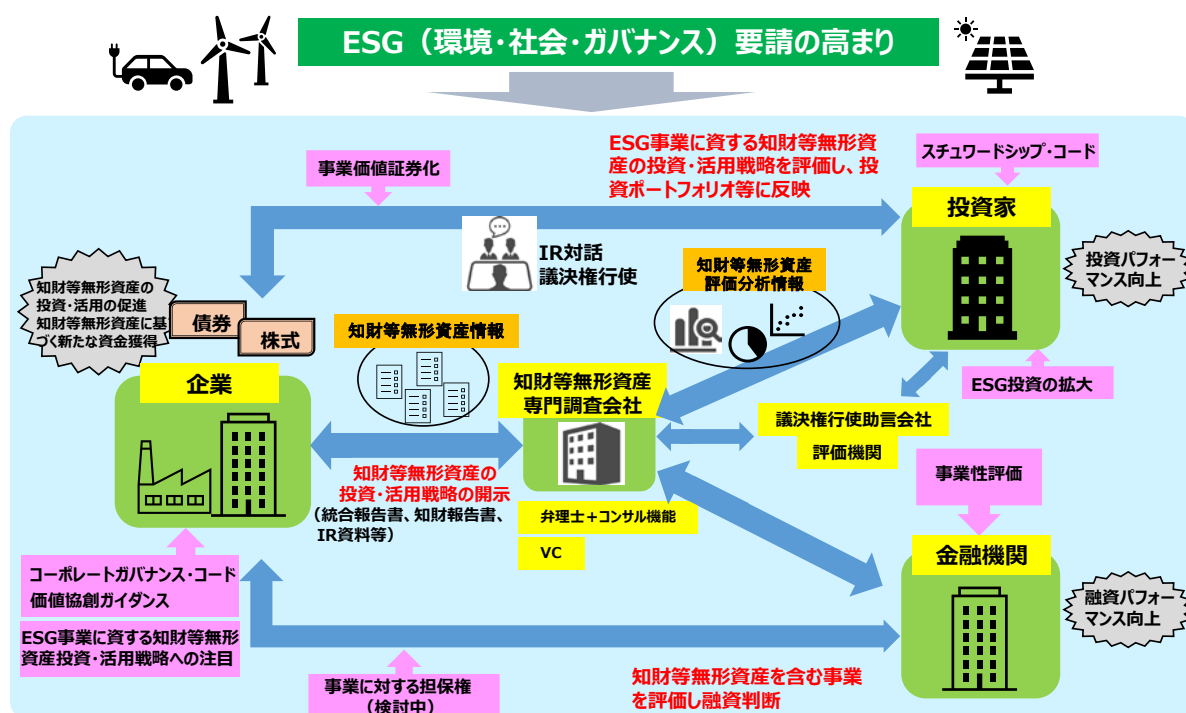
ESG（環境・社会・ガバナンス）要請の高まり

ESG事業に資する知財等無形資産の投資・活用戦略を評価し、投資ポートフォリオ等に反映

事業価値証券化

スチュワードシップ・コード

投資家

IR対話
議決権行使

知財等無形資産評価分析情報

投資パフォーマンス向上

知財等無形資産の投資・活用の促進
知財等無形資産に基づく新たな資金獲得

債券

株式

知財等無形資産情報

企業

知財等無形資産専門調査会社

ESG投資の拡大

議決権行使助言会社

評価機関

知財等無形資産の投資・活用戦略の開示
（統合報告書、知財報告書、IR資料等）

弁理士＋コンサル機能

VC

事業性評価

金融機関

コーポレートガバナンス・コード
価値協創ガイダンス

ESG事業に資する知財等無形資産投資・活用戦略への注目

融資パフォーマンス向上

事業に対する担保権
（検討中）

知財等無形資産を含む事業を評価し融資判断